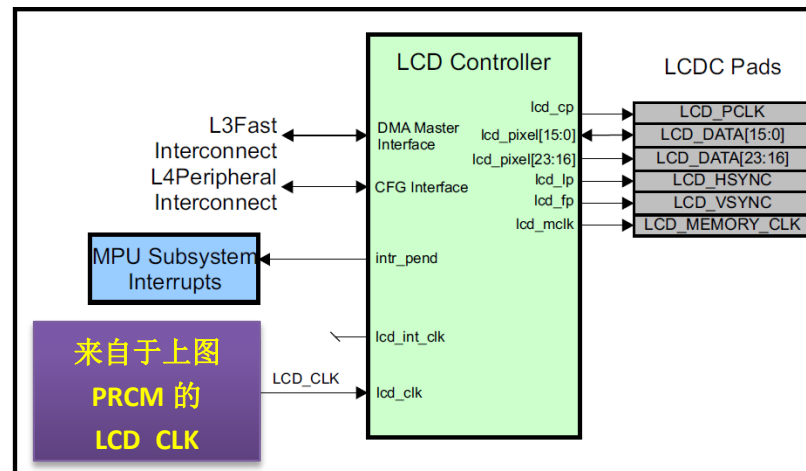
LCD Controller

LCDC Pads

L3Fast Interconnect

L4Peripheral Interconnect

DMA Master Interface

CFG Interface

lcd_cp

lcd_pixel[15:0]

lcd_pixel[23:16]

lcd_lp

lcd_fp

lcd_mclk

LCD_PCLK

LCD_DATA[15:0]

LCD_DATA[23:16]

LCD_HSYNC

LCD_VSYNC

LCD_MEMORY_CLK

MPU Subsystem Interrupts

intr_pend

lcd_int_clk

来自于上图 PRCM 的 LCD CLK

LCD_CLK

lcd_clk